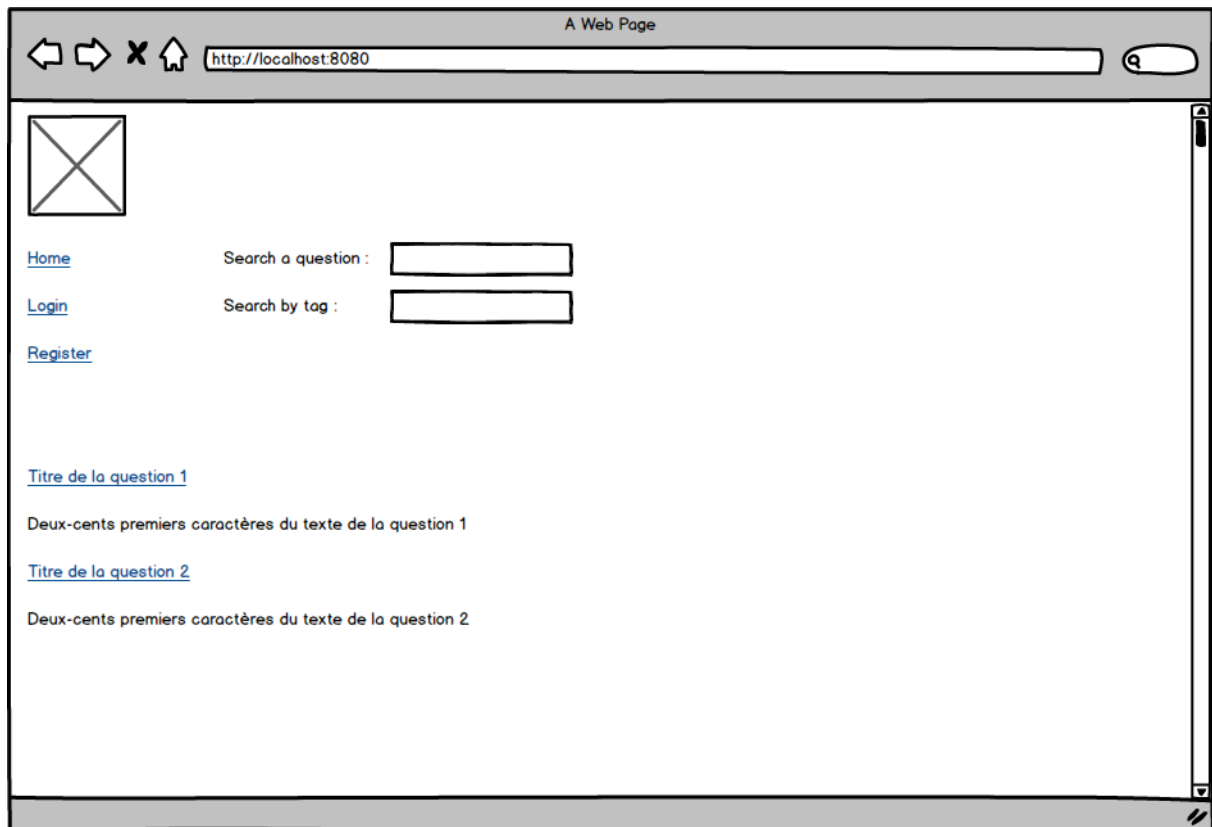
A Web Page

http://localhost:8080

Home

Search a question :

Login

Search by tag :

Register

Titre de la question 1

Deux-cents premiers caractères du texte de la question 1

Titre de la question 2

Deux-cents premiers caractères du texte de la question 2